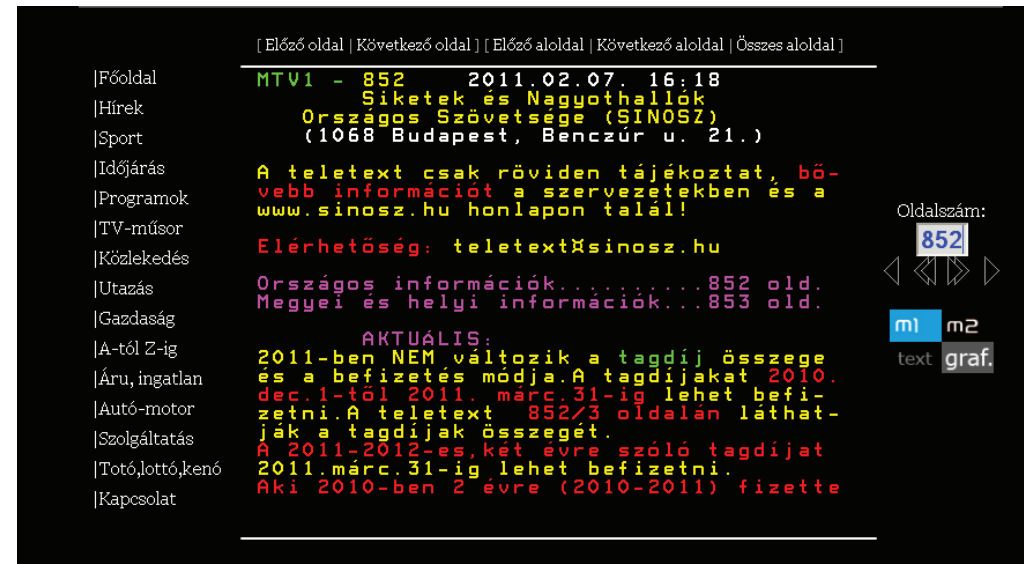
[ Előző oldal | Következő oldal ] [ Előző aloldal | Következő aloldal | Összes aloldal ]

|Főoldal
|Hírek
|Sport
|Időjárás
|Programok
|TV-műsor
|Közlekedés
|Utazás
|Gazdaság
|A-tól Z-ig
|Áru, ingatlan
|Autó-motor
|Szolgáltatás
|Totó,lottó,kenó
|Kapcsolat

MTV1 - 852 2011.02.07. 16:18
Siketek és Nagyothallók
Országos Szövetsége (SINOSZ)
(1068 Budapest, Benczúr u. 21.)

A teletext csak röviden tájékoztat, bővebb információt a szervezetekben és a www.sinosz.hu honlapon talál!

Elérhetőség: teletext¤sinosz.hu

Országos információk..........852 old.
Megyei és helyi információk...853 old.

AKTUÁLIS:
2011-ben NEM változik a tagdíj összege és a befizetés módja.A tagdíjakat 2010. dec.1-től 2011. márc.31-ig lehet befizetni.A teletext 852/3 oldalán láthatják a tagdíjak összegét.
A 2011-2012-es,két évre szóló tagdíjat 2011.márc.31-ig lehet befizetni.
Aki 2010-ben 2 évre (2010-2011) fizette

Oldalszám:
852

m1 m2
text graf.